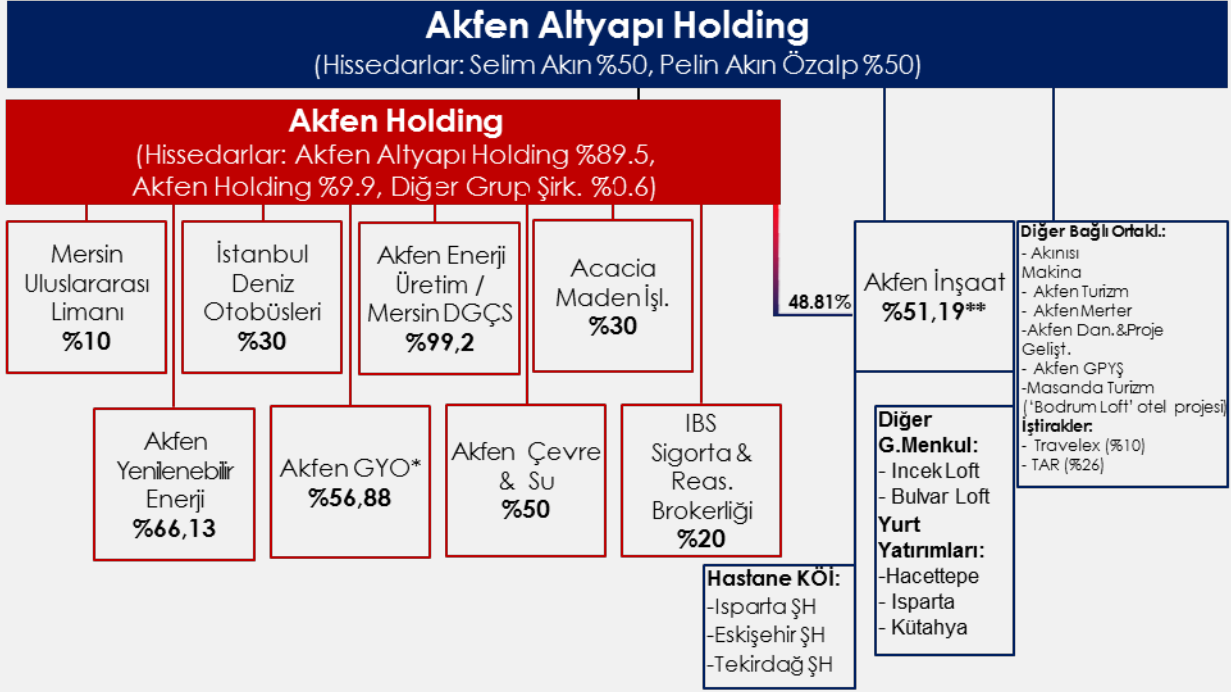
Akfen Altyapı Holding
(Hissedarlar: Selim Akın %50, Pelin Akın Özalp %50)

Akfen Holding
(Hissedarlar: Akfen Altyapı Holding %89.5, Akfen Holding %9.9, Diğer Grup Şirk. %0.6)

Mersin Uluslararası Limanı
%10

İstanbul Deniz Otobüsleri
%30

Akfen Enerji Üretim / Mersin DGÇS
%99,2

Acacia Maden İşl.
%30

48.81%

Akfen İnşaat
%51,19**

Diğer Bağlı Ortakl.:
- Akınısı Makina
- Akfen Turizm
- Akfen Merter
-Akfen Dan.&Proje Gelişt.
- Akfen GPYŞ
-Masanda Turizm ('Bodrum Loft' otel projesi)
İştirakler:
- Travelex (%10)
- TAR (%26)

Akfen Yenilenebilir Enerji
%66,13

Akfen GYO*
%56,88

Akfen Çevre & Su
%50

IBS Sigorta & Reas. Brokerliği
%20

Diğer G.Menkul:
- Incek Loft
- Bulvar Loft
Yurt Yatırımları:
-Hacettepe
- Isparta
- Kütahya

Hastane KÖİ:
-Isparta ŞH
-Eskişehir ŞH
-Tekirdağ ŞH